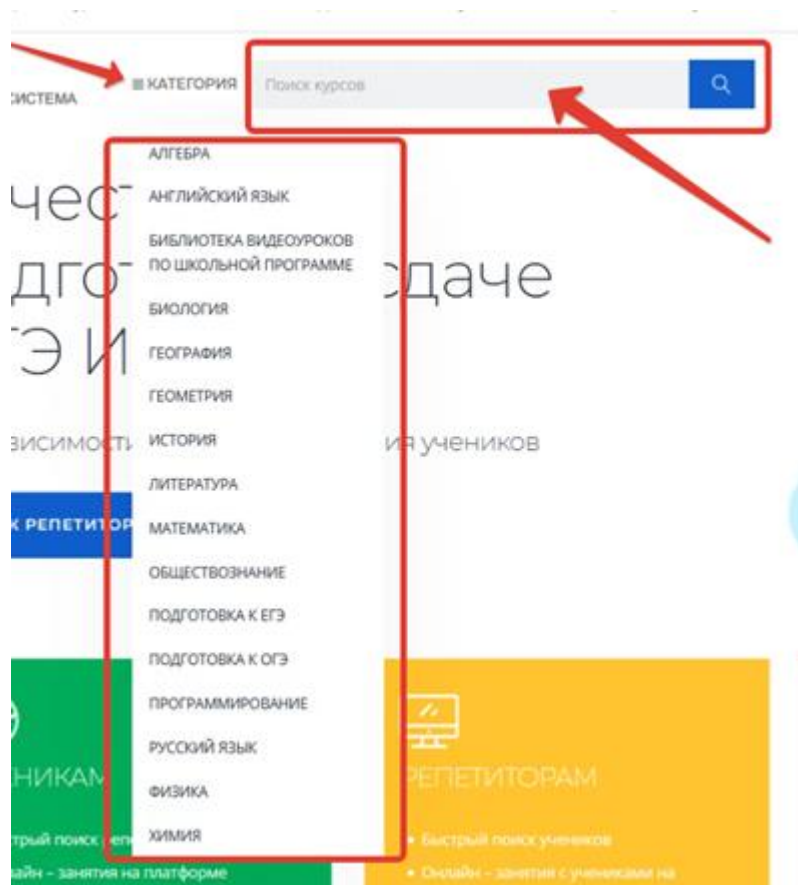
СИСТЕМА

КАТЕГОРИЯ

Поиск курсов

АЛГЕБРА
АНГЛИЙСКИЙ ЯЗЫК
БИБЛИОТЕКА ВИДЕОУРОКОВ ПО ШКОЛЬНОЙ ПРОГРАММЕ
БИОЛОГИЯ
ГЕОГРАФИЯ
ГЕОМЕТРИЯ
ИСТОРИЯ
ЛИТЕРАТУРА
МАТЕМАТИКА
ОБЩЕСТВОЗНАНИЕ
ПОДГОТОВКА К ЕГЭ
ПОДГОТОВКА К ОГЭ
ПРОГРАММИРОВАНИЕ
РУССКИЙ ЯЗЫК
ФИЗИКА
ХИМИЯ

чест
дгот сдаче
ГЭ И

висимост ия учеников

К РЕПЕТИТОР

НИКАМ

стрый поиск
лайн – занятия на платформе

РЕПЕТИТОРАМ

Быстрый поиск учеников
Онлайн – занятия с учениками на